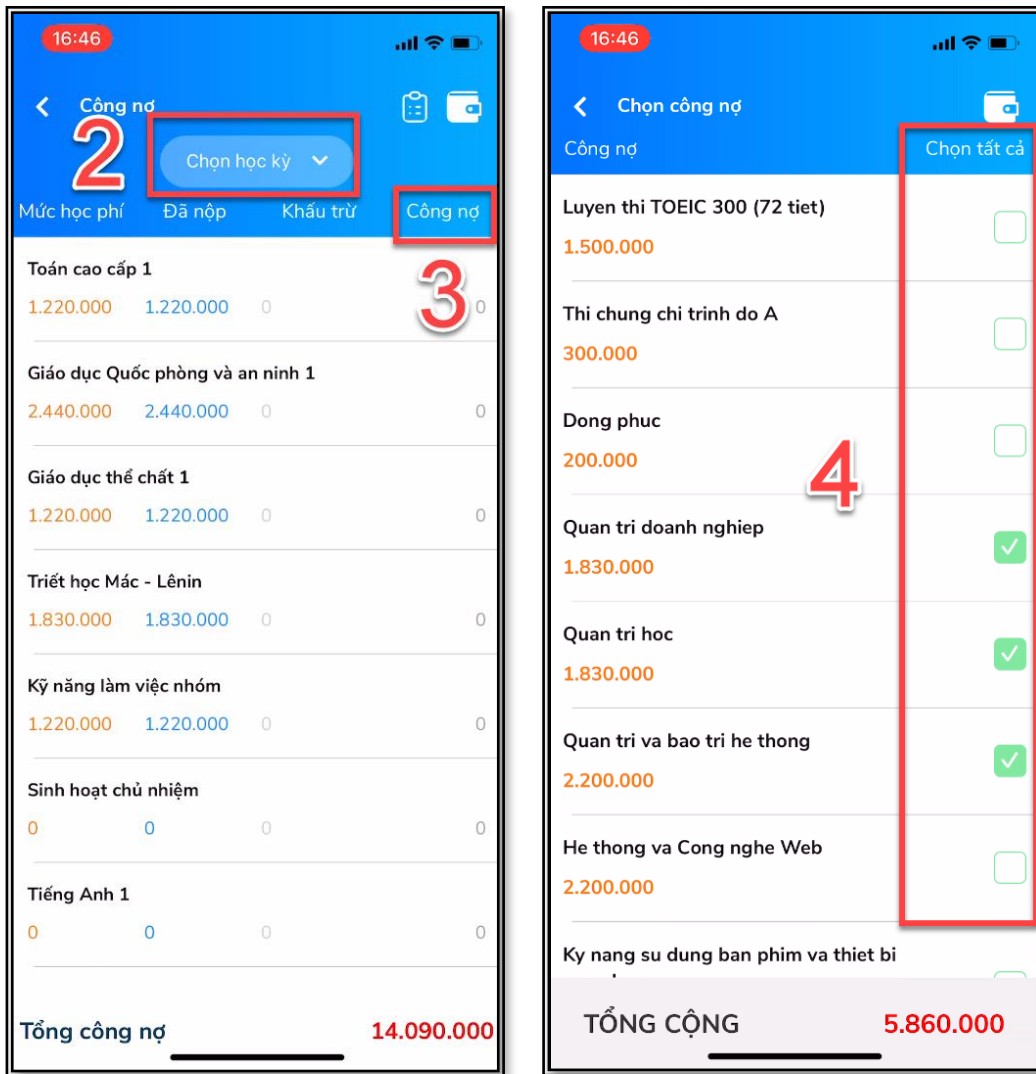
16:46

Công nợ

2

Chọn học kỳ

Mức học phí | Đã nộp | Khấu trừ | Công nợ

3

Toán cao cấp 1
1.220.000 1.220.000 0 0

Giáo dục Quốc phòng và an ninh 1
2.440.000 2.440.000 0 0

Giáo dục thể chất 1
1.220.000 1.220.000 0 0

Triết học Mác - Lênin
1.830.000 1.830.000 0 0

Kỹ năng làm việc nhóm
1.220.000 1.220.000 0 0

Sinh hoạt chủ nhiệm
0 0 0 0

Tiếng Anh 1
0 0 0 0

Tổng công nợ 14.090.000

16:46

Chọn công nợ

Công nợ | Chọn tất cả

Luyen thi TOEIC 300 (72 tiet)
1.500.000

Thi chung chi trinh do A
300.000

Dong phuc
200.000

4

Quan tri doanh nghiep
1.830.000

Quan tri hoc
1.830.000

Quan tri va bao tri he thong
2.200.000

He thong va Cong nghe Web
2.200.000

Ky nang su dung ban phim va thiet bi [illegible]

TỔNG CỘNG 5.860.000